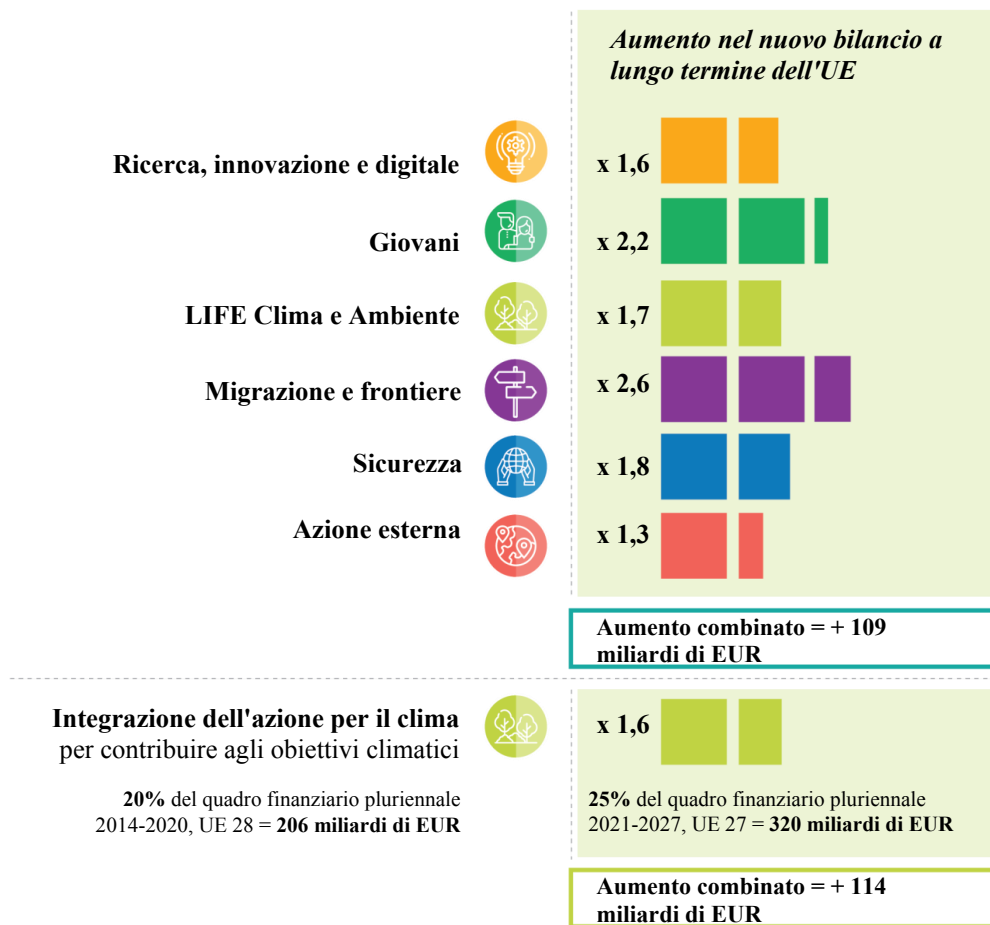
Aumento nel nuovo bilancio a lungo termine dell'UE

Ricerca, innovazione e digitale x 1,6

Giovani x 2,2

LIFE Clima e Ambiente x 1,7

Migrazione e frontiere x 2,6

Sicurezza x 1,8

Azione esterna x 1,3

Aumento combinato = + 109 miliardi di EUR

Integrazione dell'azione per il clima per contribuire agli obiettivi climatici

20% del quadro finanziario pluriennale 2014-2020, UE 28 = 206 miliardi di EUR

x 1,6

25% del quadro finanziario pluriennale 2021-2027, UE 27 = 320 miliardi di EUR

Aumento combinato = + 114 miliardi di EUR